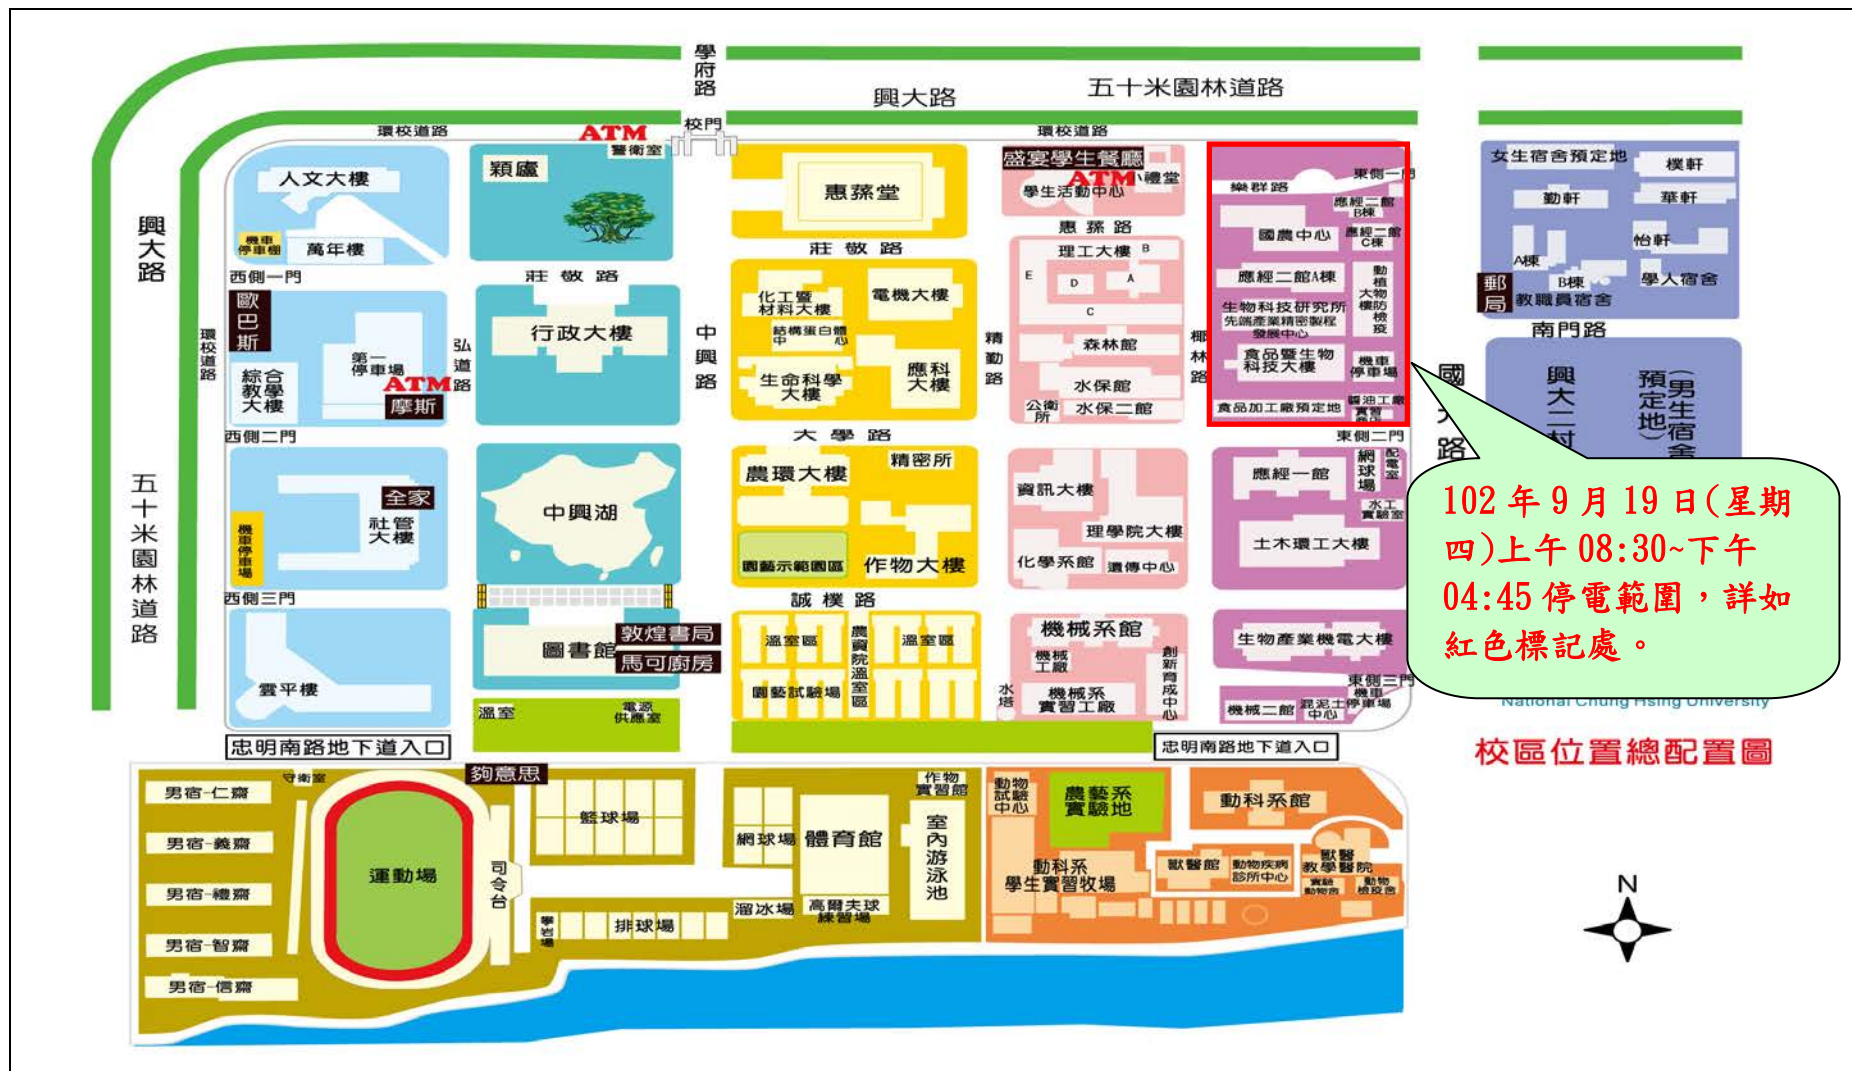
學府路

興大路

五十米園林道路

環校道路

ATM

警衛室

校門

環校道路

興大路

人文大樓

機車停車場

萬年樓

西側一門

歐巴斯

環校道路

綜合教學大樓

第一停車場

ATM

摩斯

弘道路

西側二門

穎廬

莊敬路

行政大樓

中興路

惠蓀堂

莊敬路

化工暨材料大樓

電機大樓

結構蛋白體中心

生命科學大樓

應科大樓

大學路

盛宴學生餐廳

ATM

禮堂

學生活動中心

惠蓀路

理工大樓

B

E

D

A

C

精勤路

森林館

水保館

公衛所

水保二館

樂群路

東側一門

應經二館B棟

國農中心

應經二館C棟

應經二館A棟

動植大物樓防檢疫

生物科技研究所

先端產業精密製程發展中心

椰林路

食品暨生物科技大樓

機車停車場

食品加工廠預定地

醫油工廠

實習

東側二門

女生宿舍預定地

樸軒

勤軒

華軒

怡軒

A棟

B棟

郵局

教職員宿舍

學人宿舍

南門路

國光路

興大二村

預定地(男生宿舍)

五十米園林道路

機車停車場

全家

社管大樓

西側三門

雲平樓

中興湖

圖書館

敦煌書局

馬可廚房

溫室

電源供應室

農環大樓

精密所

園藝示範園區

作物大樓

誠樸路

溫室區

農資院溫室區

溫室區

園藝試驗場

資訊大樓

理學院大樓

化學系館

遺傳中心

機械系館

機械工廠

創新育成中心

水塔

機械系實習工廠

應經一館

網球場

配電室

水工實驗室

土木環工大樓

生物產業機電大樓

東側三門

機械二館

混泥土中心

機車停車場

102 年 9 月 19 日(星期四)上午 08:30~下午 04:45 停電範圍，詳如紅色標記處。

National Chung Hsing University

校區位置總配置圖

忠明南路地下道入口

忠明南路地下道入口

男宿-仁齋

守衛室

夠意思

男宿-義齋

男宿-禮齋

男宿-智齋

男宿-信齋

運動場

司令台

籃球場

攀岩場

排球場

作物實習館

網球場

體育館

室內游泳池

溜冰場

高爾夫球練習場

動物試驗中心

農藝系實驗地

動科系館

動科系學生實習牧場

獸醫館

動物疾病診所中心

獸醫教學醫院

實驗動物

動物檢疫

N